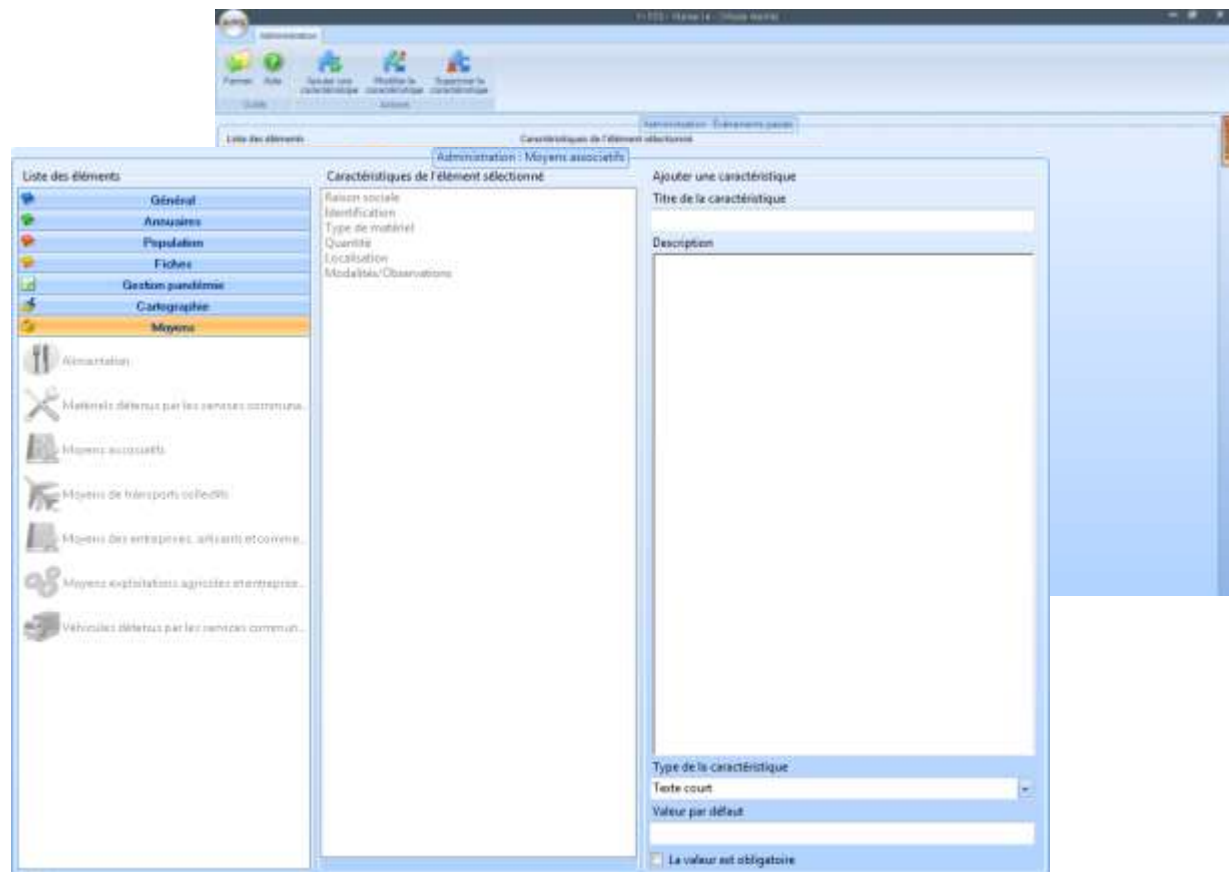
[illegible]

Administration

Fermer Aide

Ajouter une caractéristique Modifier la caractéristique Supprimer la caractéristique

Outils Actions

Administration : Événements passés

Liste des éléments

Caractéristiques de l'élément sélectionné

Administration : Moyens associatifs

Liste des éléments

Général
Annuaires
Population
Fiches
Gestion pandémie
Cartographie
Moyens

Alimentation
Matériels détenus par les services communa...
Moyens associatifs
Moyens de transports collectifs
Moyens des entreprises, artisans et comme...
Moyens exploitations agricoles et entrepris...
Véhicules détenus par les services commun...

Caractéristiques de l'élément sélectionné

Raison sociale
Identification
Type de matériel
Quantité
Localisation
Modalités/Observations

Ajouter une caractéristique

Titre de la caractéristique

Description

Type de la caractéristique

Texte court

Valeur par défaut

La valeur est obligatoire